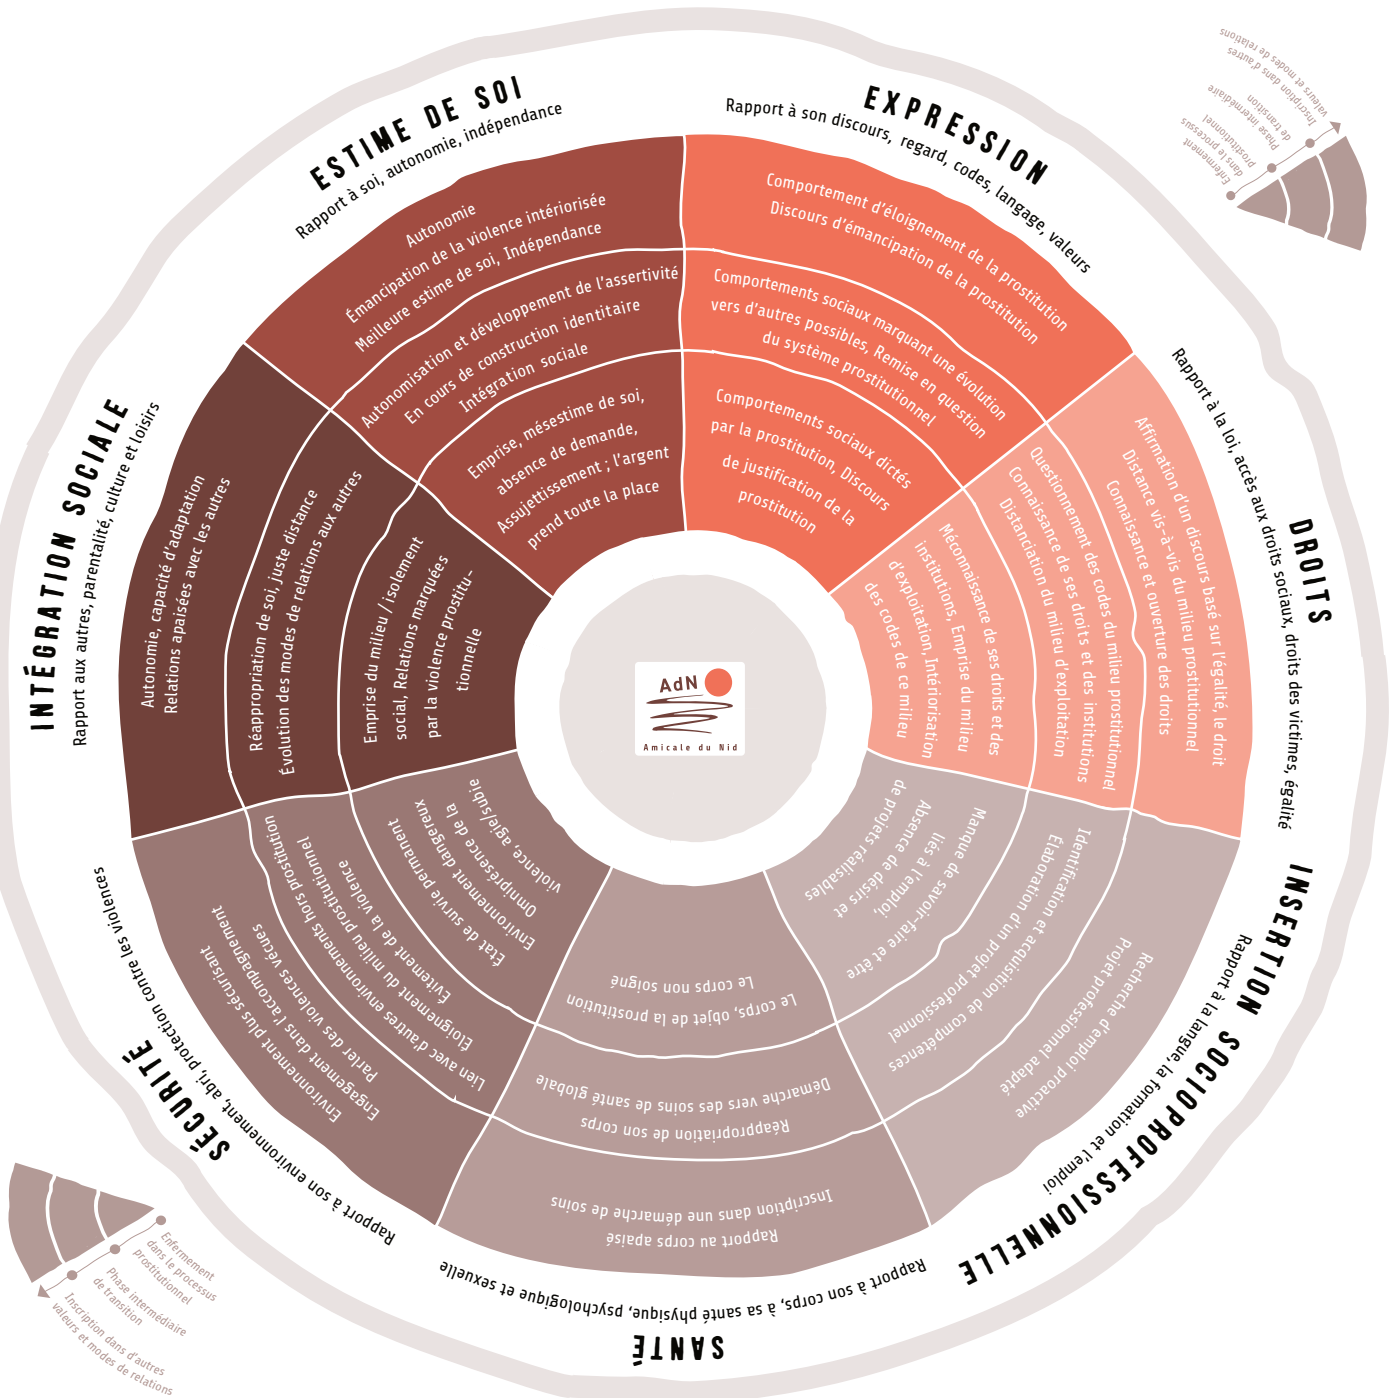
ESTIME DE SOI
Rapport à soi, autonomie, indépendance

Autonomie
Émancipation de la violence intériorisée
Meilleure estime de soi, Indépendance

Autonomisation et développement de l'assertivité
En cours de construction identitaire
Intégration sociale

Emprise, mésestime de soi, absence de demande, Assujettissement ; l'argent prend toute la place

EXPRESSION
Rapport à son discours, regard, codes, langage, valeurs

Comportement d'éloignement de la prostitution
Discours d'émancipation de la prostitution

Comportements sociaux marquant une évolution vers d'autres possibles, Remise en question du système prostitutionnel

Comportements sociaux dictés par la prostitution, Discours de justification de la prostitution

DROITS
Rapport à la loi, accès aux droits sociaux, droits des victimes, égalité

Affirmation d'un discours basé sur l'égalité, le droit
Distance vis-à-vis du milieu prostitutionnel
Connaissance et ouverture des droits

Questionnement des codes du milieu prostitutionnel
Connaissance de ses droits et des institutions
Distanciation du milieu d'exploitation

Méconnaissance de ses droits et des institutions, Emprise du milieu d'exploitation, Intériorisation des codes de ce milieu

INSERTION SOCIOPROFESSIONNELLE
Rapport à la langue, la formation et l'emploi

Recherche d'emploi proactive
Projet professionnel adapté

Identification et acquisition de compétences
Élaboration d'un projet professionnel

Manque de savoir-faire et être liés à l'emploi, Absence de désirs et de projets réalisables

SANTÉ
Rapport à son corps, à sa santé physique, psychologique et sexuelle

Rapport au corps apaisé
Inscription dans une démarche de soins

Réappropriation de son corps
Démarche vers des soins de santé globale

Le corps, objet de la prostitution
Le corps non soigné

SÉCURITÉ
Rapport à son environnement, abri, protection contre les violences

Environnement plus sécurisant
Engagement dans l'accompagnement
Parler des violences vécues

Lien avec d'autres environnements hors prostitution
Éloignement du milieu prostitutionnel
Évitement de la violence

État de survie permanent
Environnement dangereux
Omniprésence de la violence agie/subie

INTÉGRATION SOCIALE
Rapport aux autres, parentalité, culture et loisirs

Autonomie, capacité d'adaptation
Relations apaisées avec les autres

Réappropriation de soi, juste distance
Évolution des modes de relations aux autres

Emprise du milieu / isolement social, Relations marquées par la violence prostitutionnelle

AdN
Amicale du Nid

Enfermement dans le processus prostitutionnel
Phase intermédiaire de transition
Inscription dans d'autres valeurs et modes de relations

Enfermement dans le processus prostitutionnel
Phase intermédiaire de transition
Inscription dans d'autres valeurs et modes de relations